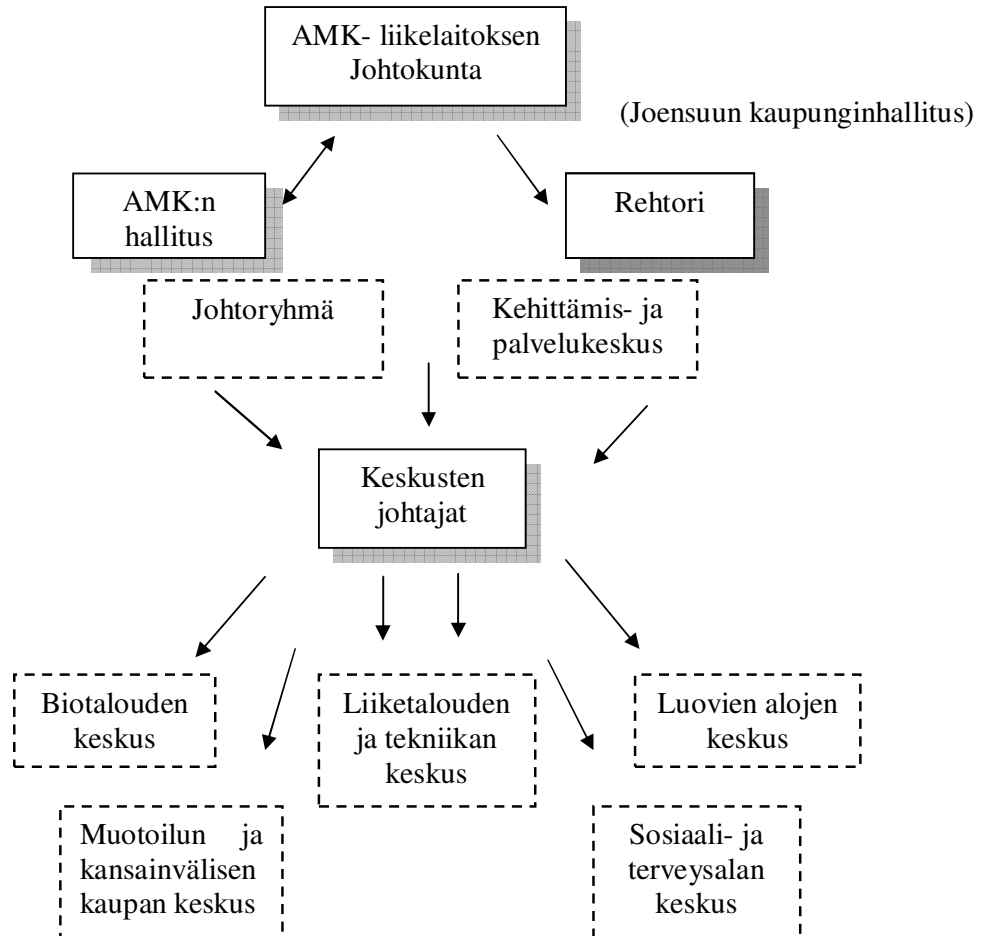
AMK- liikelaitoksen Johtokunta

(Joensuun kaupunginhallitus)

AMK:n hallitus

Rehtori

Johtoryhmä

Kehittämis- ja palvelukeskus

Keskusten johtajat

Biotalouden keskus

Liiketalouden ja tekniikan keskus

Luovien alojen keskus

Muotoilun ja kansainvälisen kaupan keskus

Sosiaali- ja terveysalan keskus